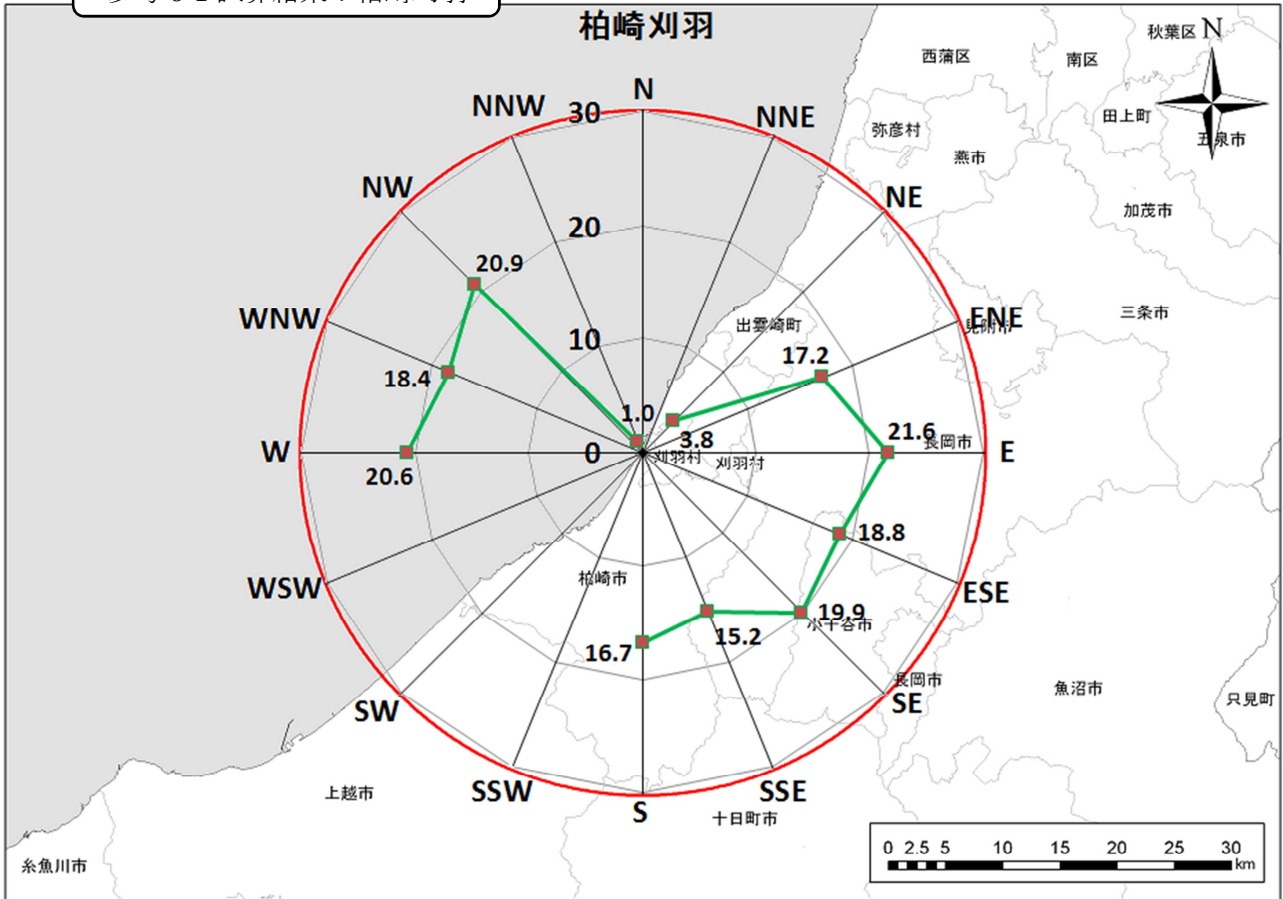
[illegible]

柏崎刈羽

N
NNE
NE
ENE
E
ESE
SE
SSE
S
SSW
SW
WSW
W
WNW
NW
NNW

30
20
10
0

20.9
18.4
20.6
1.0
3.8
17.2
21.6
18.8
19.9
15.2
16.7

西蒲区
南区
秋葉区
弥彦村
田上町
五泉市
燕市
加茂市
三条市
出雲崎町
見附市
長岡市
刈羽村
刈羽村
柏崎市
小千谷市
長岡市
魚沼市
只見町
上越市
十日町市
糸魚川市

0 2.5 5 10 15 20 25 30
km